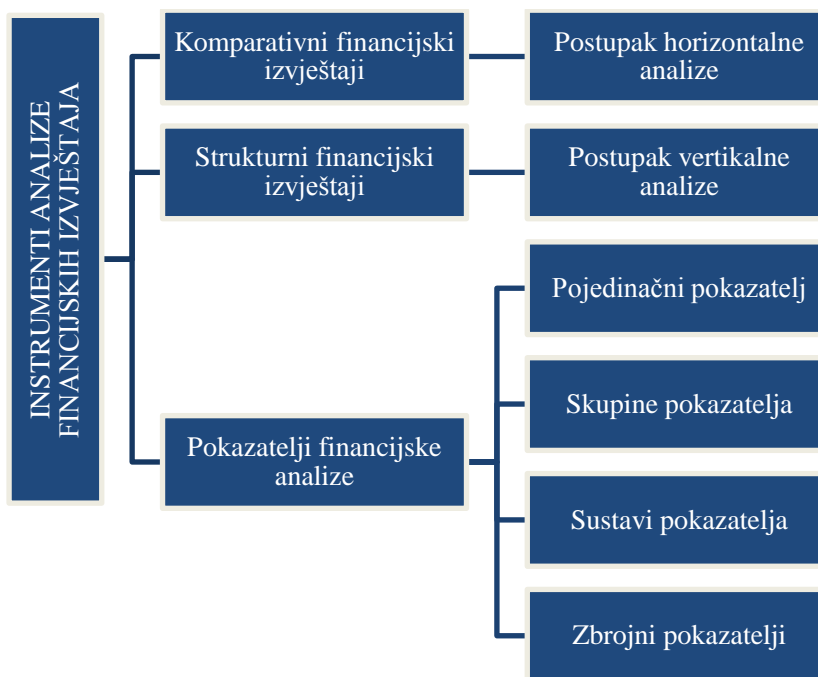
INSTRUMENTI ANALIZE FINANCIJSKIH IZVJEŠTAJA

Komparativni financijski izvještaji

Postupak horizontalne analize

Strukturni financijski izvještaji

Postupak vertikalne analize

Pokazatelji financijske analize

Pojedinačni pokazatelj

Skupine pokazatelja

Sustavi pokazatelja

Zbrojni pokazatelji